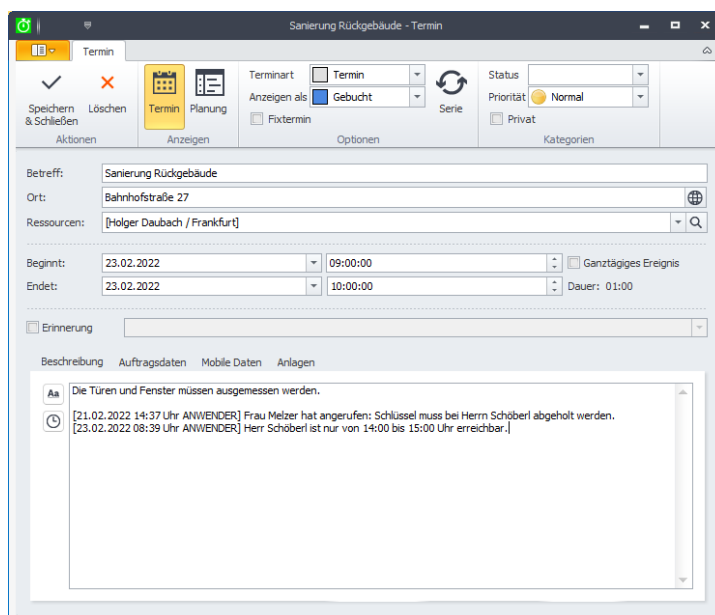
Sanierung Rückgebäude - Termin

Termin

Speichern & Schließen
Löschen
Aktionen

Termin
Planung
Anzeigen

Terminart
Termin
Anzeigen als
Gebucht
Fixtermin
Serie
Optionen

Status
Priorität
Normal
Privat
Kategorien

Betreff: Sanierung Rückgebäude
Ort: Bahnhofstraße 27
Ressourcen: [Holger Daubach / Frankfurt]

Beginnt: 23.02.2022 09:00:00
Ganztägiges Ereignis
Endet: 23.02.2022 10:00:00
Dauer: 01:00

Erinnerung

Beschreibung
Auftragsdaten
Mobile Daten
Anlagen

Aa

Die Türen und Fenster müssen ausgemessen werden.

[21.02.2022 14:37 Uhr ANWENDER] Frau Melzer hat angerufen: Schlüssel muss bei Herrn Schöberl abgeholt werden.
[23.02.2022 08:39 Uhr ANWENDER] Herr Schöberl ist nur von 14:00 bis 15:00 Uhr erreichbar.